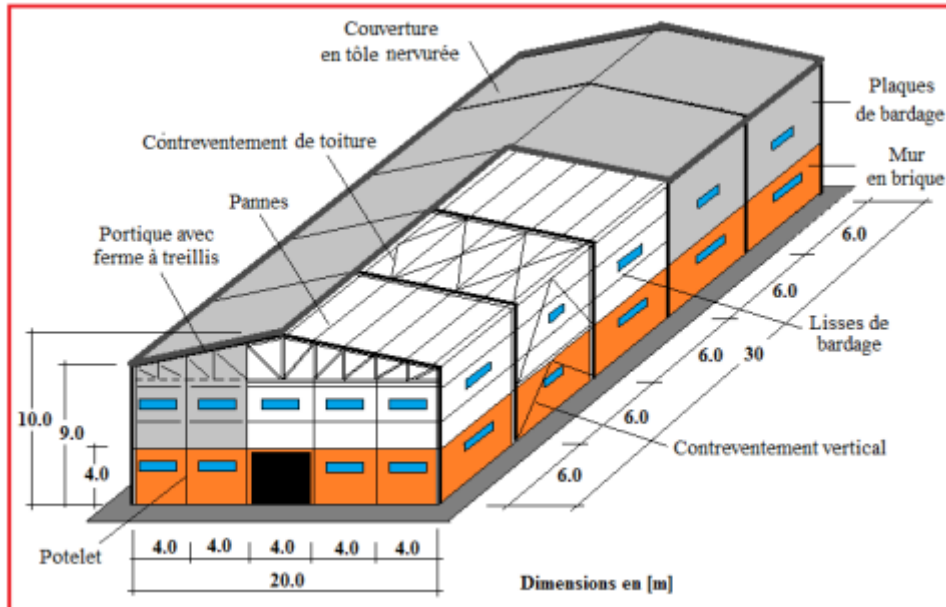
Couverture en tôle nervurée

Plaques de bardage

Mur en brique

Contreventement de toiture

Pannes

Portique avec ferme à treillis

6.0

6.0

Lisses de bardage

6.0

30

6.0

Contreventement vertical

6.0

10.0

9.0

4.0

Potelet

4.0 4.0 4.0 4.0 4.0

20.0

Dimensions en [m]